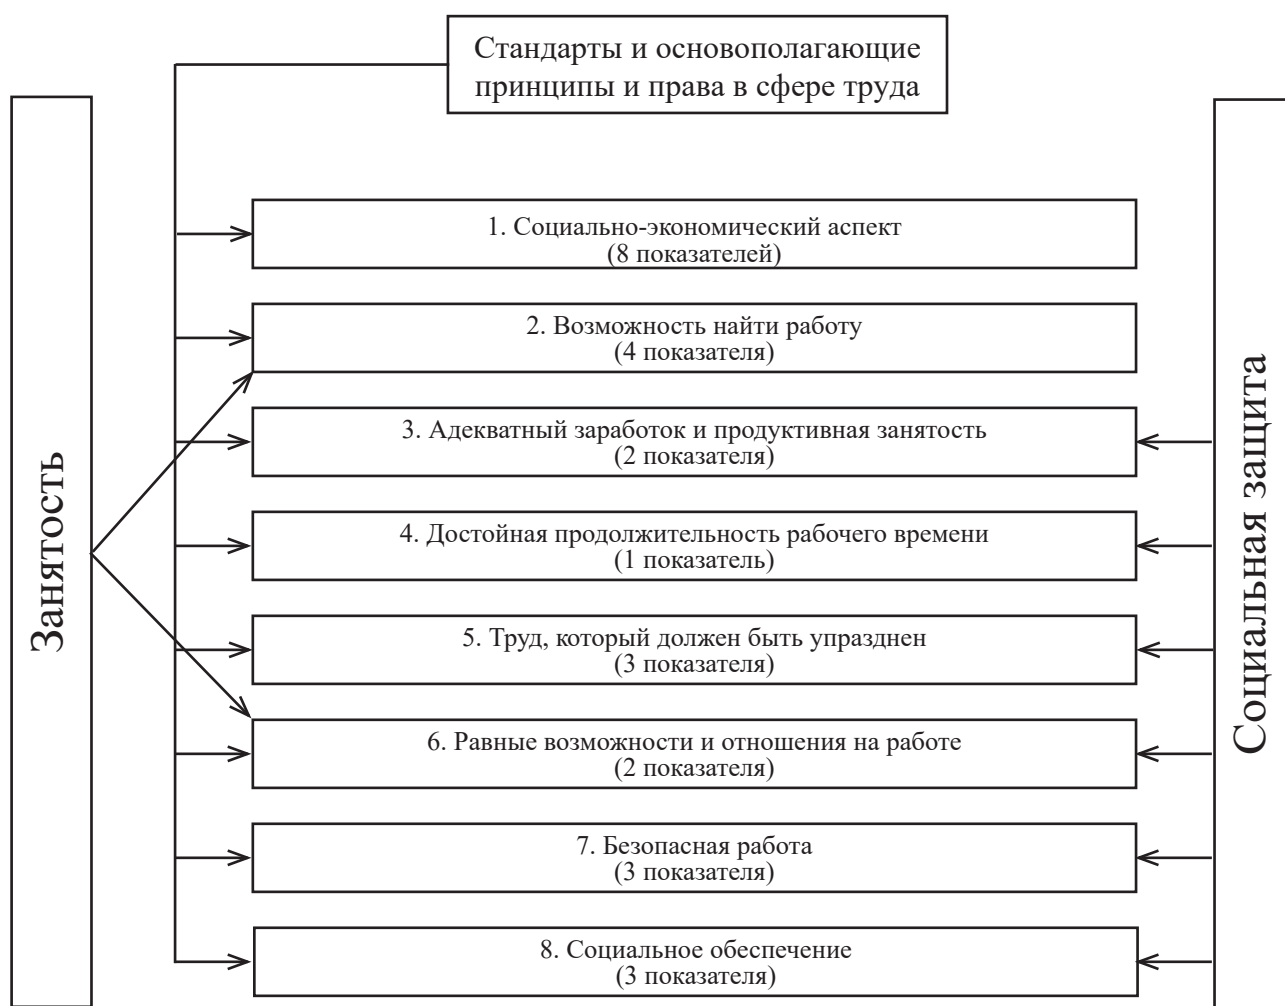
Стандарты и основополагающие принципы и права в сфере труда

Занятость

1. Социально-экономический аспект
(8 показателей)

2. Возможность найти работу
(4 показателя)

3. Адекватный заработок и продуктивная занятость
(2 показателя)

4. Достойная продолжительность рабочего времени
(1 показатель)

5. Труд, который должен быть упразднен
(3 показателя)

6. Равные возможности и отношения на работе
(2 показателя)

7. Безопасная работа
(3 показателя)

8. Социальное обеспечение
(3 показателя)

Социальная защита